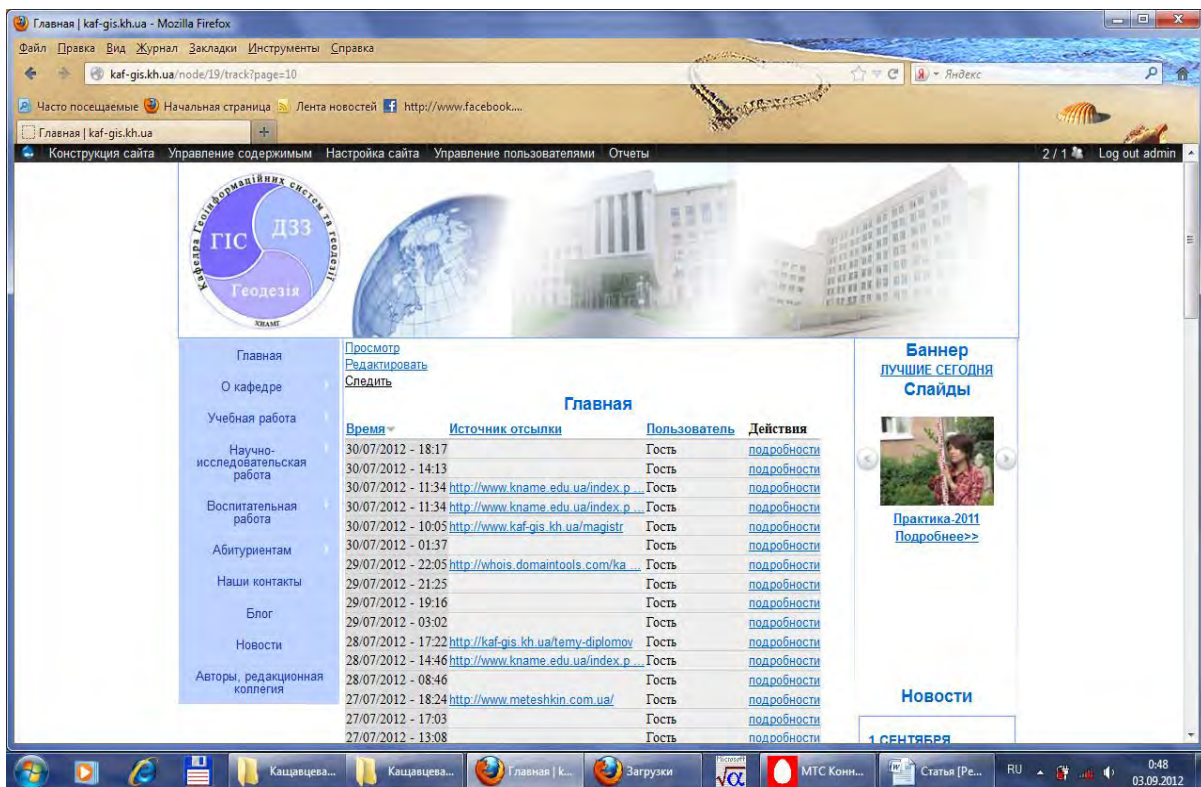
Главная | kaf-gis.kh.ua - Mozilla Firefox

Файл Правка Вид Журнал Закладки Инструменты Справка

kaf-gis.kh.ua/node/19/track?page=10

Яндекс

Часто посещаемые Начальная страница Лента новостей http://www.facebook....

Главная | kaf-gis.kh.ua

Конструкция сайта Управление содержимым Настройка сайта Управление пользователями Отчеты

2 / 1 Log out admin

Кафедра Геоінформаційних систем та геодезії
ГІС ДЗЗ Геодезія
ХНАМГ

Главная
О кафедре
Учебная работа
Научно-исследовательская работа
Воспитательная работа
Абитуриентам
Наши контакты
Блог
Новости
Авторы, редакционная коллегия

Просмотр
Редактировать
Следить

Главная

| Время | Источник отсылки | Пользователь | Действия |
|---|---|---|---|
| 30/07/2012 - 18:17 | | Гость | подробности |
| 30/07/2012 - 14:13 | | Гость | подробности |
| 30/07/2012 - 11:34 | http://www.kname.edu.ua/index.p ... | Гость | подробности |
| 30/07/2012 - 11:34 | http://www.kname.edu.ua/index.p ... | Гость | подробности |
| 30/07/2012 - 10:05 | http://www.kaf-gis.kh.ua/magistr | Гость | подробности |
| 30/07/2012 - 01:37 | | Гость | подробности |
| 29/07/2012 - 22:05 | http://whois.domaintools.com/ka ... | Гость | подробности |
| 29/07/2012 - 21:25 | | Гость | подробности |
| 29/07/2012 - 19:16 | | Гость | подробности |
| 29/07/2012 - 03:02 | | Гость | подробности |
| 28/07/2012 - 17:22 | http://kaf-gis.kh.ua/temy-diplomov | Гость | подробности |
| 28/07/2012 - 14:46 | http://www.kname.edu.ua/index.p ... | Гость | подробности |
| 28/07/2012 - 08:46 | | Гость | подробности |
| 27/07/2012 - 18:24 | http://www.meteshkin.com.ua/ | Гость | подробности |
| 27/07/2012 - 17:03 | | Гость | подробности |
| 27/07/2012 - 13:08 | | Гость | подробности |

Баннер
ЛУЧШИЕ СЕГОДНЯ
Слайды

Практика-2011
Подробнее>>

Новости

1 СЕНТЯБРЯ

Кащавцева... Кащавцева... Главная | k... Загрузки МТС Конн... Статья [Ре... RU 0:48 03.09.2012